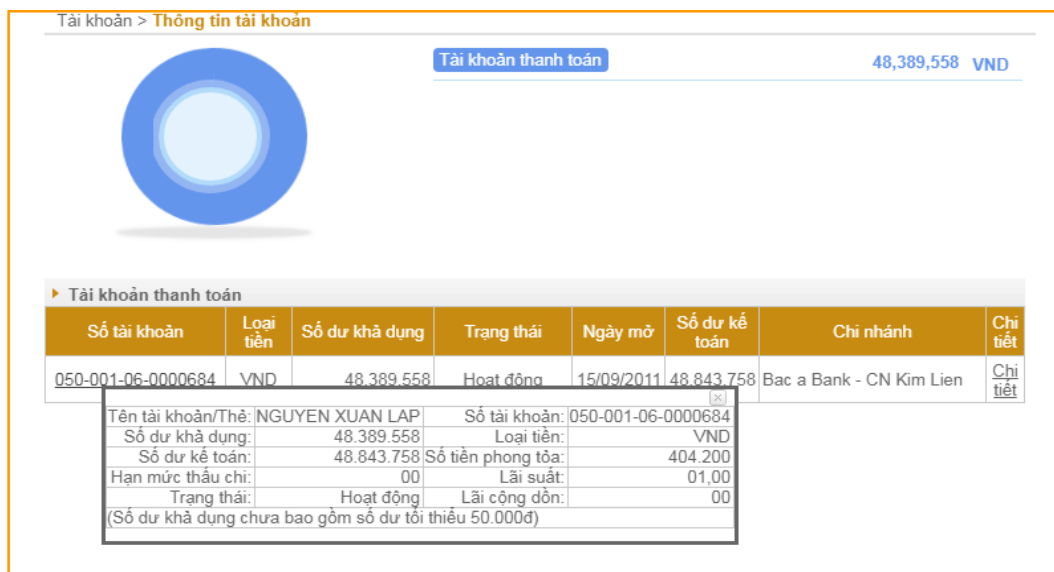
Tài khoản > Thông tin tài khoản

Tài khoản thanh toán 48,389,558 VND

Tài khoản thanh toán

| Số tài khoản | Loại tiền | Số dư khả dụng | Trạng thái | Ngày mở | Số dư kế toán | Chi nhánh | Chi tiết |
|---|---|---|---|---|---|---|---|
| 050-001-06-0000684 | VND | 48,389,558 | Hoạt động | 15/09/2011 | 48,843,758 | Bac a Bank - CN Kim Lien | Chi tiết |

| Tên tài khoản/Thẻ: | NGUYEN XUAN LAP | Số tài khoản: | 050-001-06-0000684 |
|---|---|---|---|
| Số dư khả dụng: | 48.389.558 | Loại tiền: | VND |
| Số dư kế toán: | 48.843.758 | Số tiền phong tỏa: | 404.200 |
| Hạn mức thấu chi: | 00 | Lãi suất: | 01,00 |
| Trạng thái: | Hoạt động | Lãi cộng dồn: | 00 |

(Số dư khả dụng chưa bao gồm số dư tối thiểu 50.000đ)